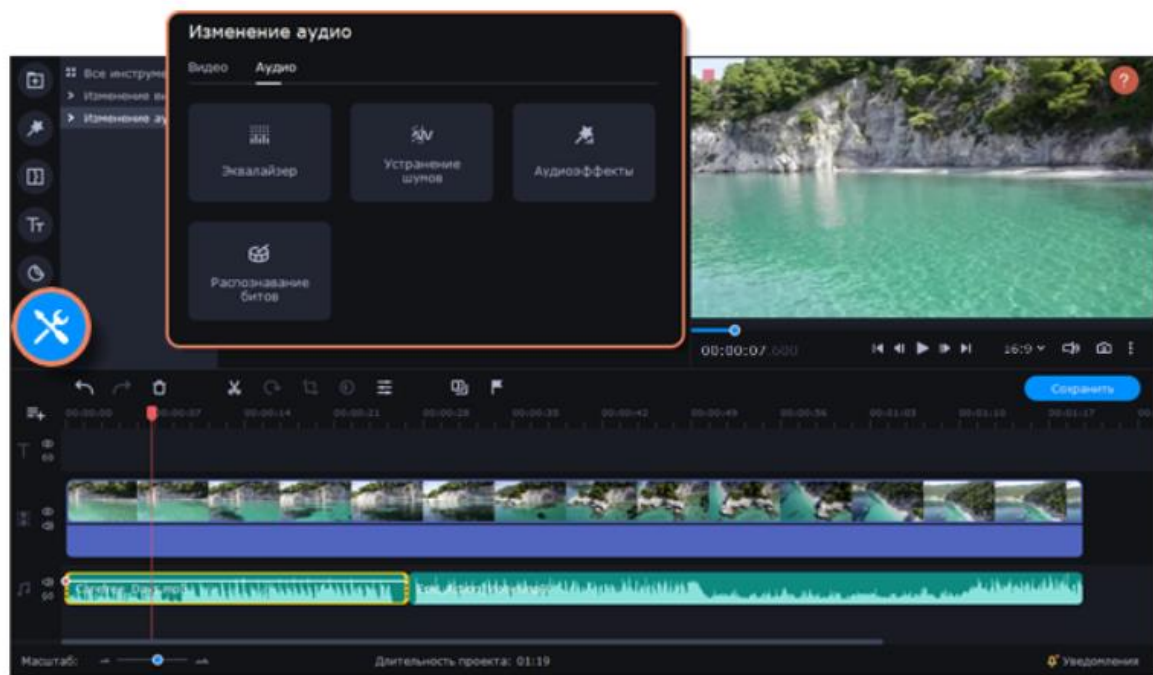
Все инструме
Изменение ви
Изменение ау

Изменение аудио

Видео Аудио

Эквалайзер

Устранение шумов

Аудиоэффекты

Распознавание битов

?

00:00:07.000

16:9

Сохранить

00:00:00 00:00:07 00:00:14 00:00:21 00:00:28 00:00:35 00:00:42 00:00:49 00:00:56 00:01:03 00:01:10 00:01:17

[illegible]

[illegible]

Масштаб:

Длительность проекта: 01:19

Уведомления